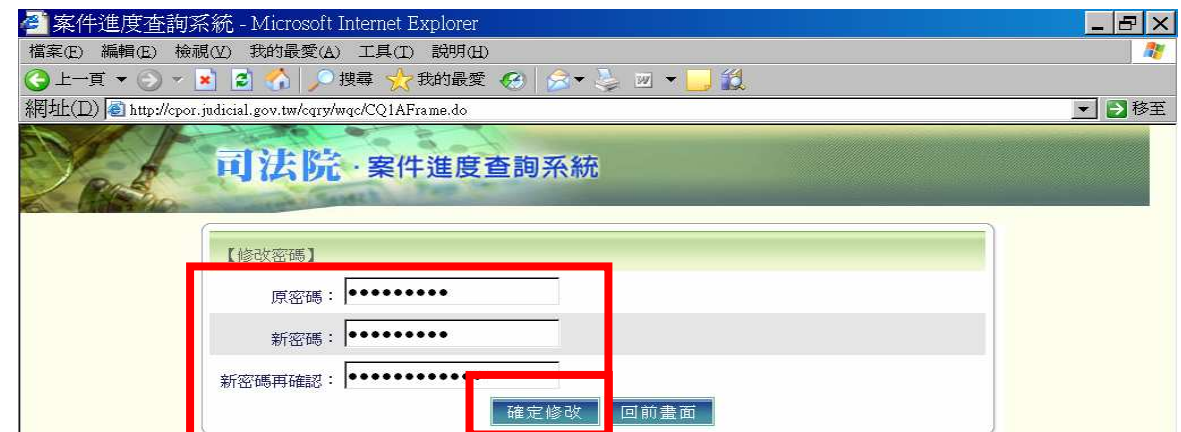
案件進度查詢系統 - Microsoft Internet Explorer

檔案(F) 編輯(E) 檢視(V) 我的最愛(A) 工具(T) 說明(H)

上一頁 搜尋 我的最愛

網址(D) http://cpor.judicial.gov.tw/cqry/wqc/CQ1AFrame.do 移至

司法院 · 案件進度查詢系統

【修改密碼】

原密碼：•••••••••

新密碼：•••••••••

新密碼再確認：•••••••••••

確定修改 回前畫面